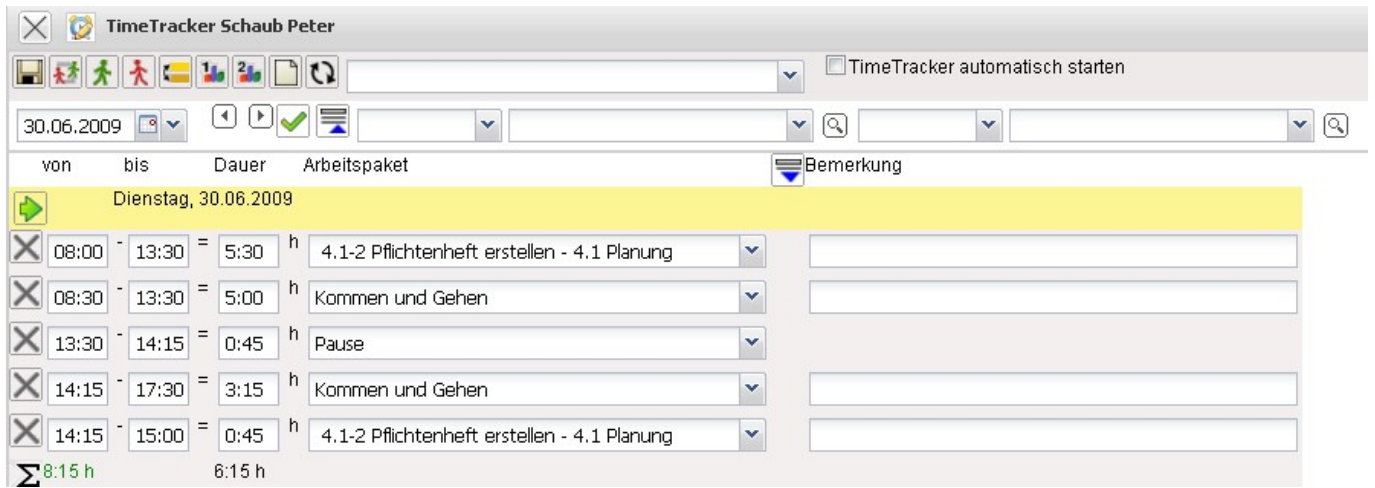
TimeTracker Schaub Peter

TimeTracker automatisch starten

30.06.2009

von bis Dauer Arbeitspaket Bemerkung

Dienstag, 30.06.2009

08:00 - 13:30 = 5:30 h 4.1-2 Pflichtenheft erstellen - 4.1 Planung

08:30 - 13:30 = 5:00 h Kommen und Gehen

13:30 - 14:15 = 0:45 h Pause

14:15 - 17:30 = 3:15 h Kommen und Gehen

14:15 - 15:00 = 0:45 h 4.1-2 Pflichtenheft erstellen - 4.1 Planung

$\Sigma$ 8:15 h 6:15 h